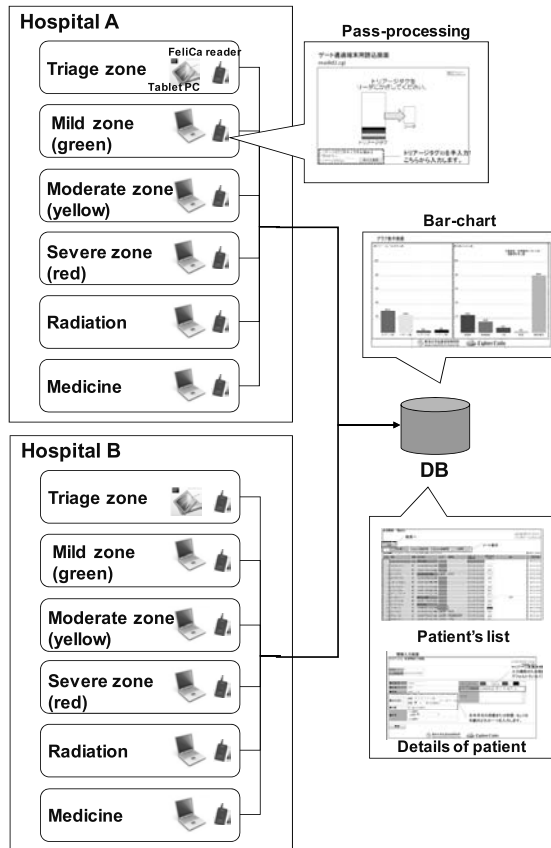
Hospital A

Triage zone
FeliCa reader
Tablet PC

Mild zone (green)

Moderate zone (yellow)

Severe zone (red)

Radiation

Medicine

Pass-processing

ゲート通過端末用読込画面

トリアージタグを リーダにかざしてください。

トリアージタグを手入力 こちらから入力します。

Bar-chart

CyberCafe

DB

Hospital B

Triage zone

Mild zone (green)

Moderate zone (yellow)

Severe zone (red)

Radiation

Medicine

Patient's list

Details of patient